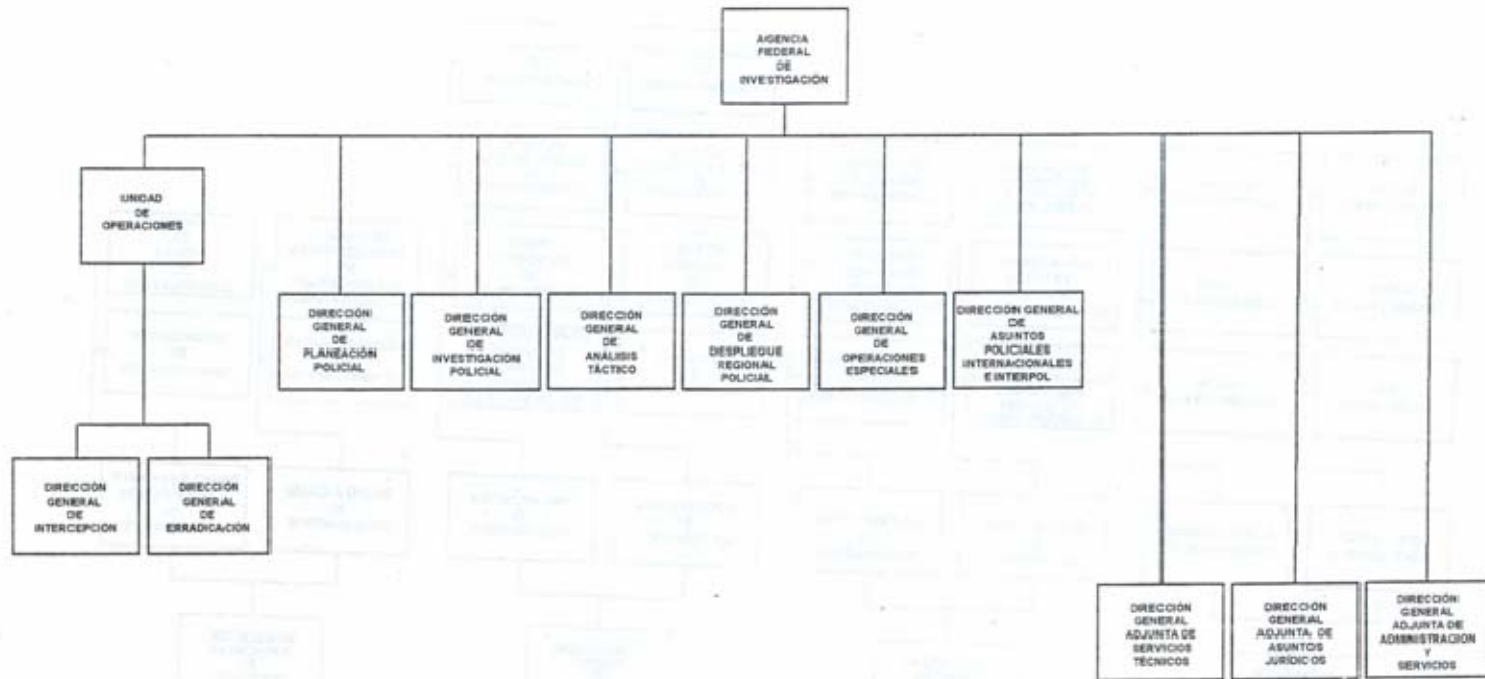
AGENCIA FEDERAL DE INVESTIGACIÓN

UNIDAD DE OPERACIONES

DIRECCIÓN GENERAL DE PLANEACIÓN POLICIAL

DIRECCIÓN GENERAL DE INVESTIGACIÓN POLICIAL

DIRECCIÓN GENERAL DE ANÁLISIS TÁCTICO

DIRECCIÓN GENERAL DE DESPLIEGUE REGIONAL POLICIAL

DIRECCIÓN GENERAL DE OPERACIONES ESPECIALES

DIRECCIÓN GENERAL DE ASUNTOS POLICIALES INTERNACIONALES E INTERPOL

DIRECCIÓN GENERAL DE INTERCEPCIÓN

DIRECCIÓN GENERAL DE ERRADICACIÓN

DIRECCIÓN GENERAL ADJUNTA DE SERVICIOS TÉCNICOS

DIRECCIÓN GENERAL ADJUNTA DE ASUNTOS JURÍDICOS

DIRECCIÓN GENERAL ADJUNTA DE ADMINISTRACIÓN Y SERVICIOS